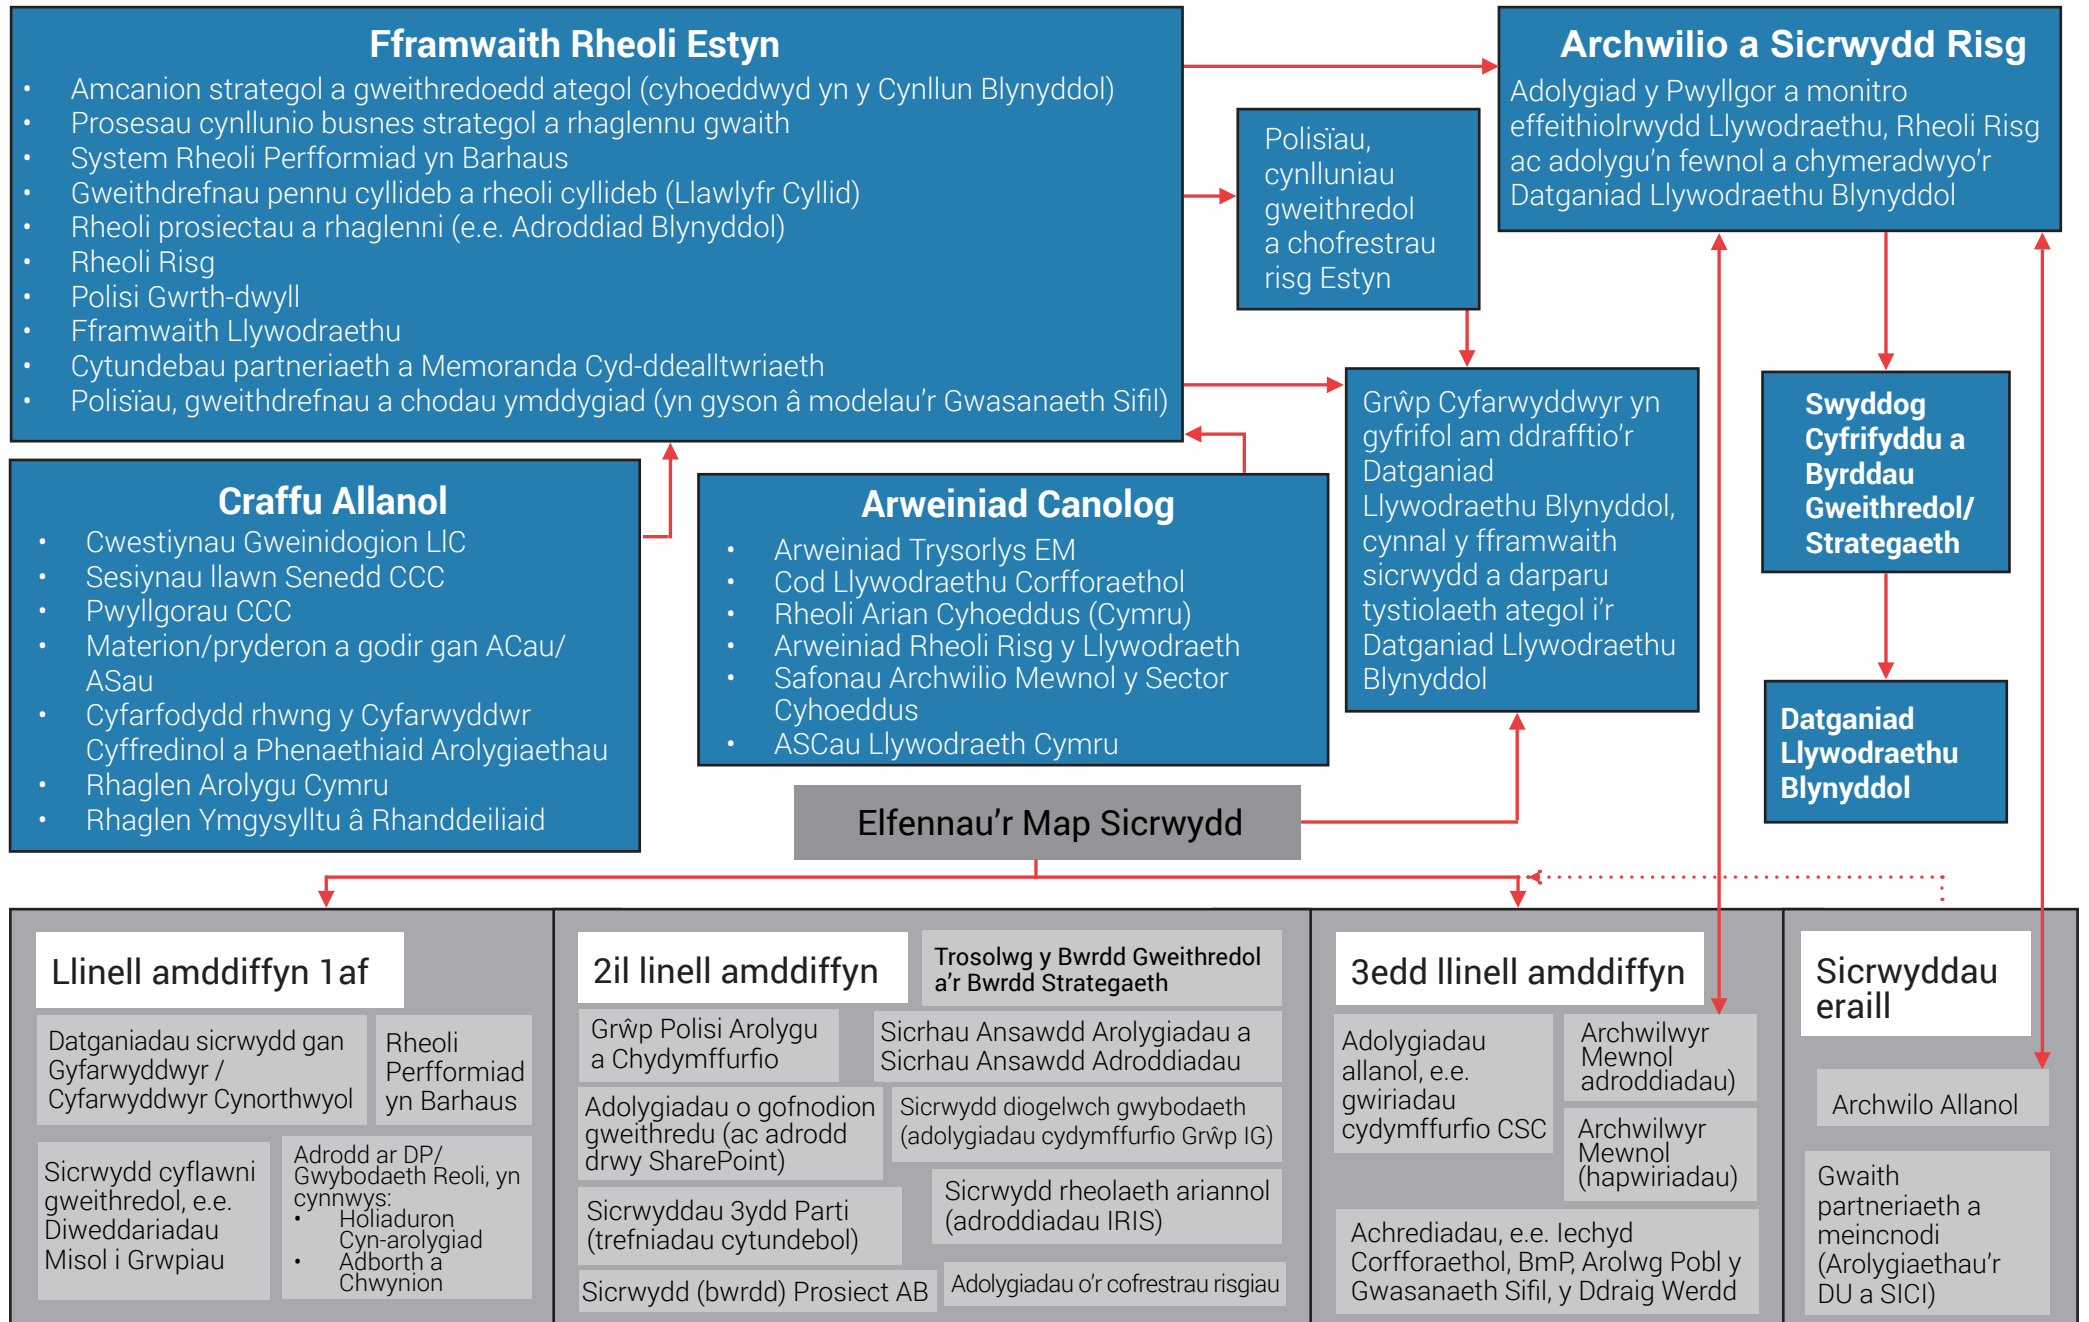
Fframwaith Rheoli Estyn

- Amcanion strategol a gweithredoedd ategol (cyhoeddwyd yn y Cynllun Blynyddol)
- Prosesau cynllunio busnes strategol a rhaglennu gwaith
- System Rheoli Perfformiad yn Barhaus
- Gweithdrefnau pennu cyllideb a rheoli cyllideb (Llawlyfr Cyllid)
- Rheoli prosiectau a rhaglenni (e.e. Adroddiad Blynyddol)
- Rheoli Risg
- Polisi Gwrth-dwyll
- Fframwaith Llywodraethu
- Cytundebau partneriaeth a Memoranda Cyd-ddealltwriaeth
- Polisïau, gweithdrefnau a chodau ymddygiad (yn gyson â modelau'r Gwasanaeth Sifil)

Polisïau, cynlluniau gweithredol a chofrestrau risg Estyn

Archwilio a Sicrwydd Risg

Adolygiad y Pwyllgor a monitro effeithiolrwydd Llywodraethu, Rheoli Risg ac adolygu'n fewnol a chymeradwyo'r Datganiad Llywodraethu Blynyddol

Craffu Allanol

- Cwestiynau Gweinidogion LlC
- Sesiynau llawn Senedd CCC
- Pwyllgorau CCC
- Materion/pryderon a godir gan ACau/ ASau
- Cyfarfodydd rhwng y Cyfarwyddwr Cyffredinol a Phenaethiaid Arolygiaethau
- Rhaglen Arolygu Cymru
- Rhaglen Ymgysylltu â Rhanddeiliaid

Arweiniad Canolog

- Arweiniad Trysorlys EM
- Cod Llywodraethu Corfforaethol
- Rheoli Arian Cyhoeddus (Cymru)
- Arweiniad Rheoli Risg y Llywodraeth
- Safonau Archwilio Mewnol y Sector Cyhoeddus
- ASCau Llywodraeth Cymru

Grŵp Cyfarwyddwyr yn gyfrifol am ddrafftio'r Datganiad Llywodraethu Blynyddol, cynnal y fframwaith sicrwydd a darparu tystiolaeth ategol i'r Datganiad Llywodraethu Blynyddol

Swyddog Cyfrifyddu a Byrddau Gweithredol/ Strategaeth

Datganiad Llywodraethu Blynyddol

Elfennau'r Map Sicrwydd

Llinell amddiffyn 1af

Datganiadau sicrwydd gan Gyfarwyddwyr / Cyfarwyddwyr Cynorthwyol

Rheoli Perfformiad yn Barhaus

Sicrwydd cyflawni gweithredol, e.e. Diweddariadau Misol i Grwpiau

Adrodd ar DP/ Gwybodaeth Reoli, yn cynnwys:
- Holiaduron Cyn-arolygiad
- Adborth a Chwynion

2il linell amddiffyn

Trosolwg y Bwrdd Gweithredol a'r Bwrdd Strategaeth

Grŵp Polisi Arolygu a Chydymffurfio

Sicrhau Ansawdd Arolygiadau a Sicrhau Ansawdd Adroddiadau

Adolygiadau o gofnodion gweithredu (ac adrodd drwy SharePoint)

Sicrwydd diogelwch gwybodaeth (adolygiadau cydymffurfio Grŵp IG)

Sicrwyddau 3ydd Parti (trefniadau cytundebol)

Sicrwydd rheolaeth ariannol (adroddiadau IRIS)

Sicrwydd (bwrdd) Prosiect AB

Adolygiadau o'r cofrestrau risgiau

3edd llinell amddiffyn

Adolygiadau allanol, e.e. gwiriadau cydymffurfio CSC

Archwilwyr Mewnol adroddiadau)

Archwilwyr Mewnol (hapwiriadau)

Achrediadau, e.e. Iechyd Corfforaethol, BmP, Arolwg Pobl y Gwasanaeth Sifil, y Ddraig Werdd

Sicrwyddau eraill

Archwilo Allanol

Gwaith partneriaeth a meincnodi (Arolygiaethau'r DU a SICI)